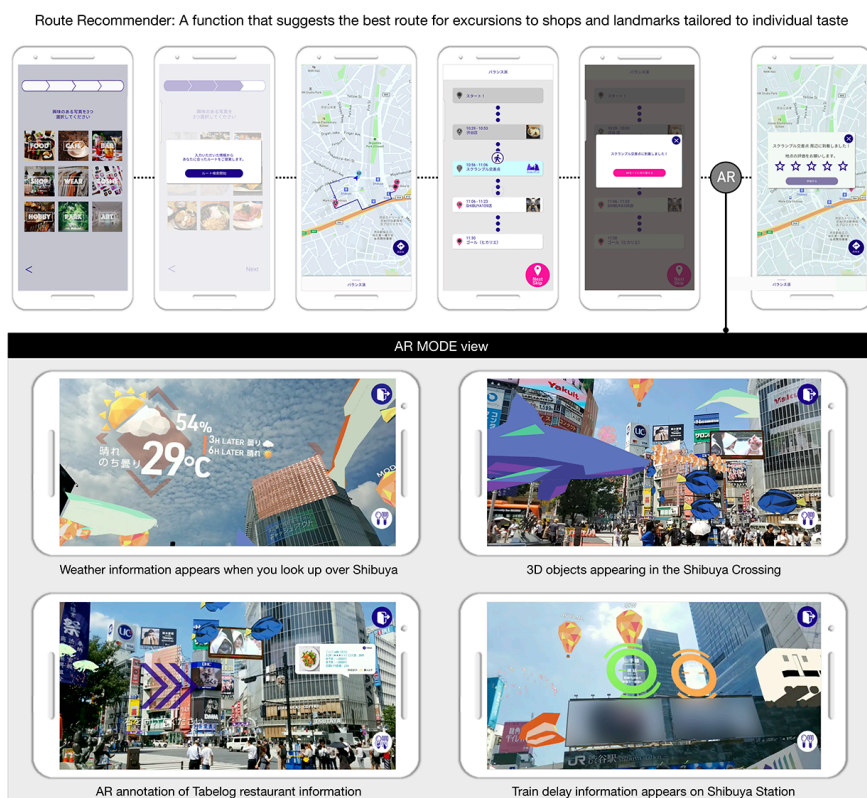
Route Recommender: A function that suggests the best route for excursions to shops and landmarks tailored to individual taste

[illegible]

FOOD CAFE BAR

HOBBY PARK ART

<

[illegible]

< Next

バランス派

バランス派

スタート！

スクランブル交差点

ゴール

Next Stop

バランス派

スクランブル交差点 周辺に到着しました！

☆☆☆☆☆

バランス派

AR

AR MODE view

54%

3H LATER 曇り

6H LATER 晴れ

晴れのち曇り

29°C

Weather information appears when you look up over Shibuya

3D objects appearing in the Shibuya Crossing

AR annotation of Tabelog restaurant information

Train delay information appears on Shibuya Station